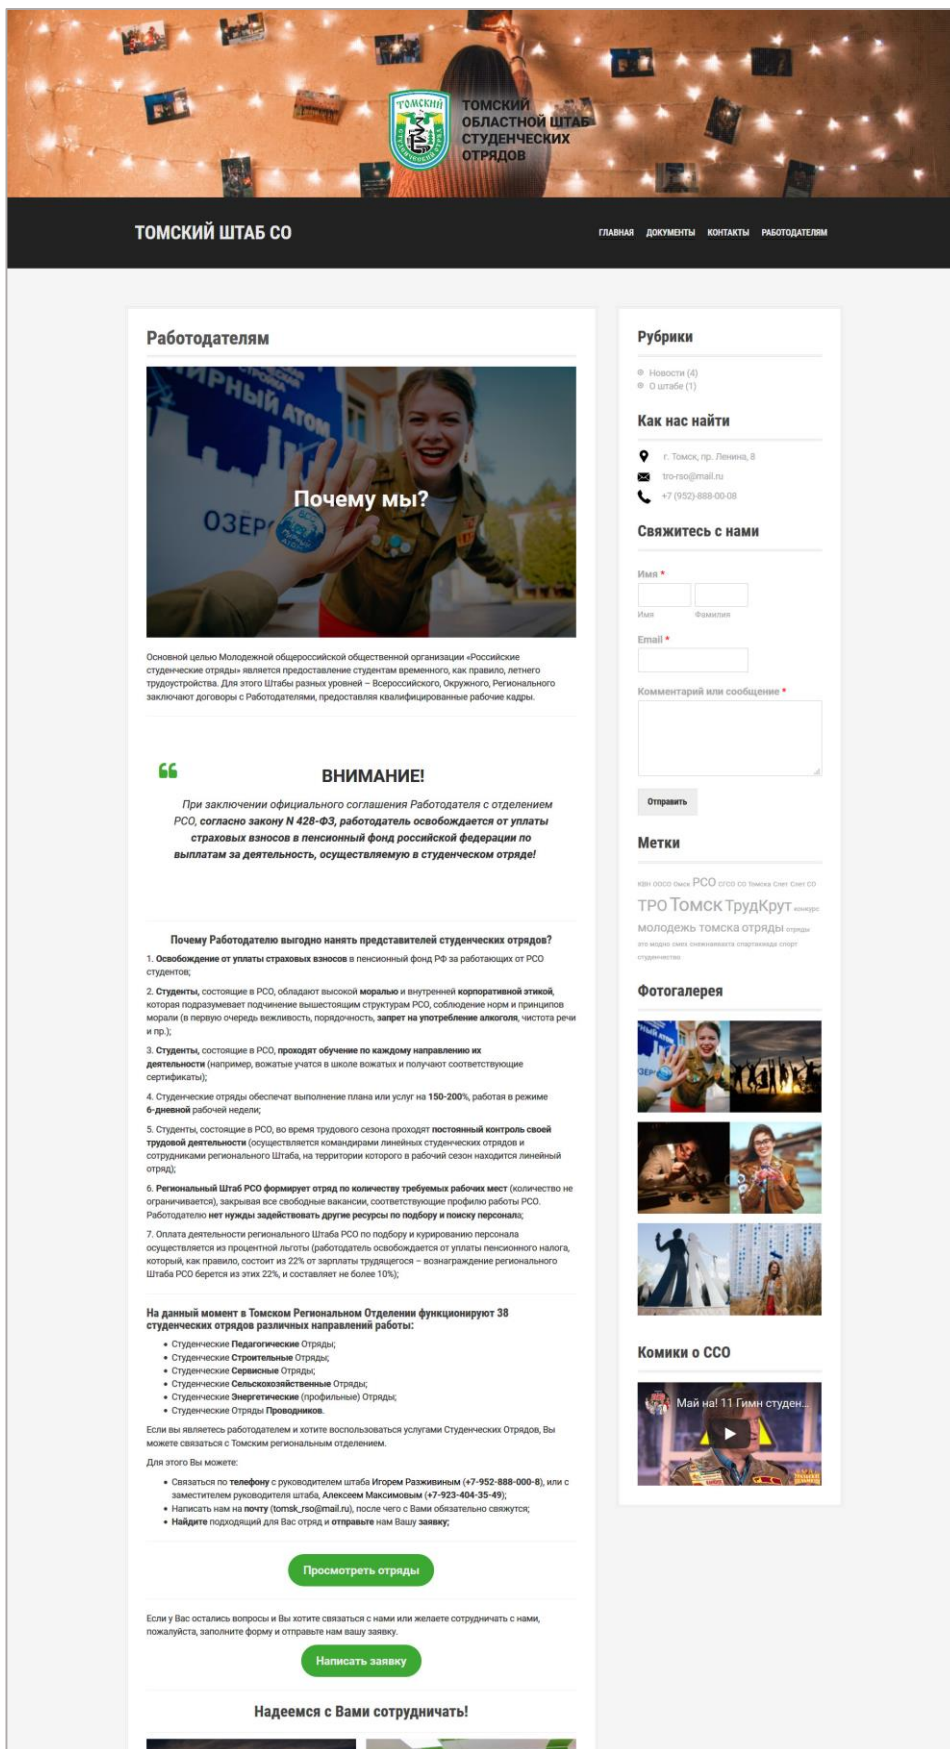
ТОМСКИЙ ОБЛАСТНОЙ ШТАБ СТУДЕНЧЕСКИХ ОТРЯДОВ

ТОМСКИЙ ШТАБ СО

ГЛАВНАЯ ДОКУМЕНТЫ КОНТАКТЫ РАБОТОДАТЕЛЯМ

Работодателям

Почему мы?

Основной целью Молодежной общероссийской общественной организации «Российские студенческие отряды» является предоставление студентам временного, как правило, летнего трудоустройства. Для этого Штабы разных уровней – Всероссийского, Окружного, Регионального заключают договоры с Работодателями, предоставляя квалифицированные рабочие кадры.

ВНИМАНИЕ!

При заключении официального соглашения Работодателя с отделением РСО, согласно закону N 428-ФЗ, работодатель освобождается от уплаты страховых взносов в пенсионный фонд российской федерации по выплатам за деятельность, осуществляемую в студенческом отряде!

Почему Работодателю выгодно нанять представителей студенческих отрядов?

1. Освобождение от уплаты страховых взносов в пенсионный фонд РФ за работающих от РСО студентов;

2. Студенты, состоящие в РСО, обладают высокой моралью и внутренней корпоративной этикой, которая подразумевает подчинение вышестоящим структурам РСО, соблюдение норм и принципов морали (в первую очередь вежливость, порядочность, запрет на употребление алкоголя, чистота речи и пр.);

3. Студенты, состоящие в РСО, проходят обучение по каждому направлению их деятельности (например, вожатые учатся в школе вожатых и получают соответствующие сертификаты);

4. Студенческие отряды обеспечат выполнение плана или услуг на 150-200%, работая в режиме 6-дневной рабочей недели;

5. Студенты, состоящие в РСО, во время трудового сезона проходят постоянный контроль своей трудовой деятельности (осуществляется командирами линейных студенческих отрядов и сотрудниками регионального Штаба, на территории которого в рабочий сезон находится линейный отряд);

6. Региональный Штаб РСО формирует отряд по количеству требуемых рабочих мест (количество не ограничивается), закрывая все свободные вакансии, соответствующие профилю работы РСО. Работодателю нет нужды задействовать другие ресурсы по подбору и поиску персонала;

7. Оплата деятельности регионального Штаба РСО по подбору и курированию персонала осуществляется из процентной льготы (работодатель освобождается от уплаты пенсионного налога, который, как правило, состоит из 22% от зарплаты трудящегося – вознаграждение регионального Штаба РСО берется из этих 22%, и составляет не более 10%);

На данный момент в Томском Региональном Отделении функционируют 38 студенческих отрядов различных направлений работы:

• Студенческие Педагогические Отряды;
• Студенческие Строительные Отряды;
• Студенческие Сервисные Отряды;
• Студенческие Сельскохозяйственные Отряды;
• Студенческие Энергетические (профильные) Отряды;
• Студенческие Отряды Проводников.

Если вы являетесь работодателем и хотите воспользоваться услугами Студенческих Отрядов, Вы можете связаться с Томским региональным отделением.

Для этого Вы можете:

• Связаться по телефону с руководителем штаба Игорем Разживиным (+7-952-888-000-8), или с заместителем руководителя штаба, Алексеем Максимовым (+7-923-404-35-49);
• Написать нам на почту (tomsk_rso@mail.ru), после чего с Вами обязательно свяжутся;
• Найдите подходящий для Вас отряд и отправьте нам Вашу заявку;

Просмотреть отряды

Если у Вас остались вопросы и Вы хотите связаться с нами или желаете сотрудничать с нами, пожалуйста, заполните форму и отправьте нам вашу заявку.

Написать заявку

Надеемся с Вами сотрудничать!

Рубрики

Новости (4)
О штабе (1)

Как нас найти

г. Томск, пр. Ленина, 8
tro-rso@mail.ru
+7 (952)-888-00-08

Свяжитесь с нами

Имя *
Имя Фамилия
Email *
Комментарий или сообщение *
Отправить

Метки

КВН ООСО Омск РСО ССО СО Томска Слет Слет СО ТРО Томск ТрудКрут конкурс молодежь томска отряды отряды это модно омск снежинка спартакиада спорт студенчество

Фотогалерея

Комиксы о ССО

Май на! 11 Гимн студен...